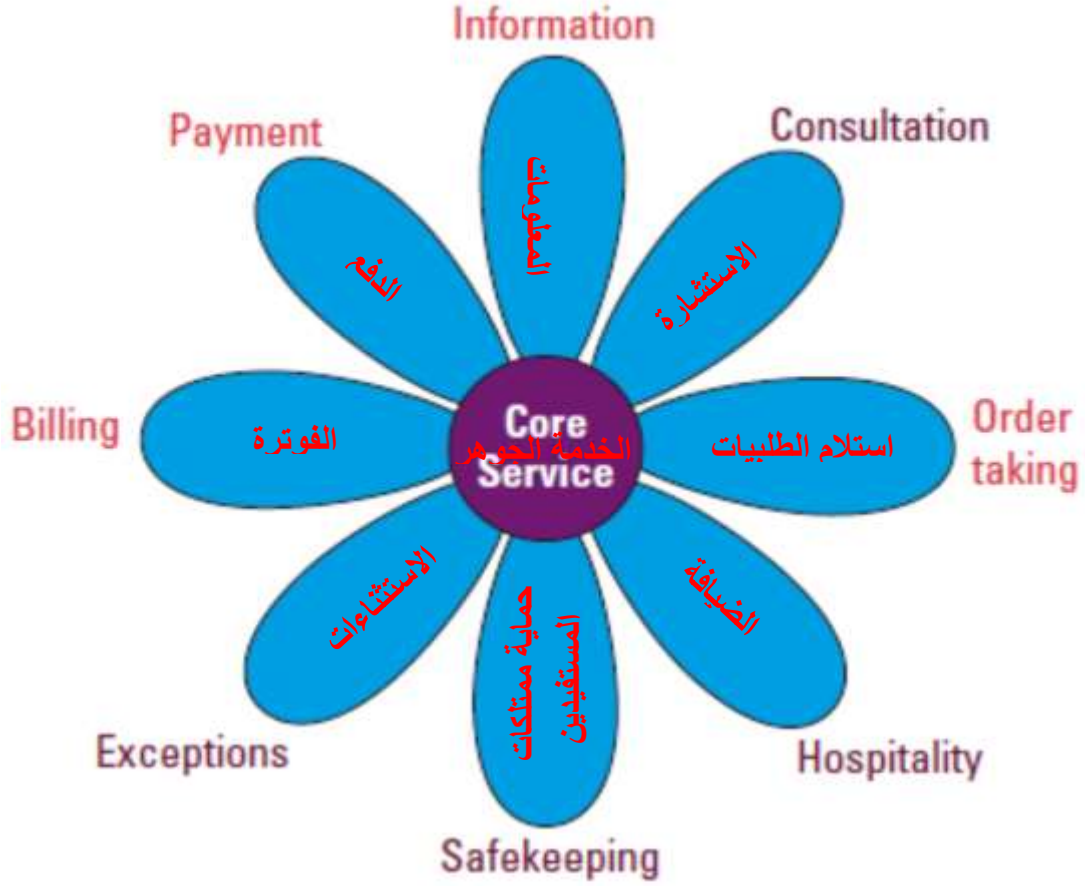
Information

المعلومات

Consultation

الاستشارة

Payment

الدفع

Billing

الفوترة

Core Service

الخدمة الجوهر

Order taking

استلام الطلبيات

Exceptions

الاستثناءات

حماية ممتلكات المستفيدين

Safekeeping

Hospitality

الضيافة